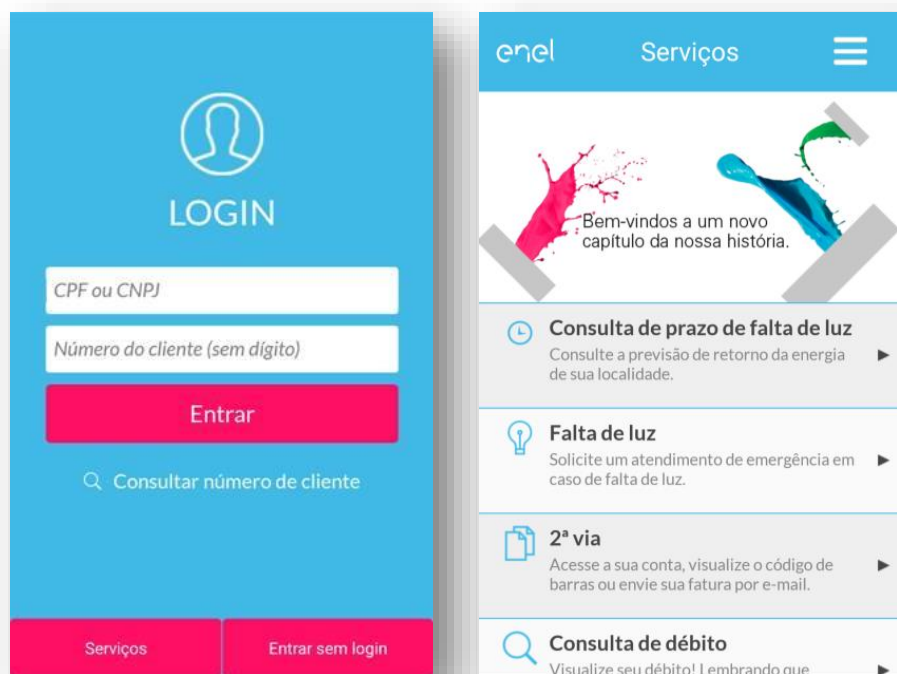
LOGIN

CPF ou CNPJ

Número do cliente (sem dígito)

Entrar

Consultar número de cliente

Serviços

Entrar sem login

enel

Serviços

Bem-vindos a um novo capítulo da nossa história.

Consulta de prazo de falta de luz
Consulte a previsão de retorno da energia de sua localidade.

Falta de luz
Solicite um atendimento de emergência em caso de falta de luz.

2ª via
Acesse a sua conta, visualize o código de barras ou envie sua fatura por e-mail.

Consulta de débito
Visualize seu débito! Lembrando que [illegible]